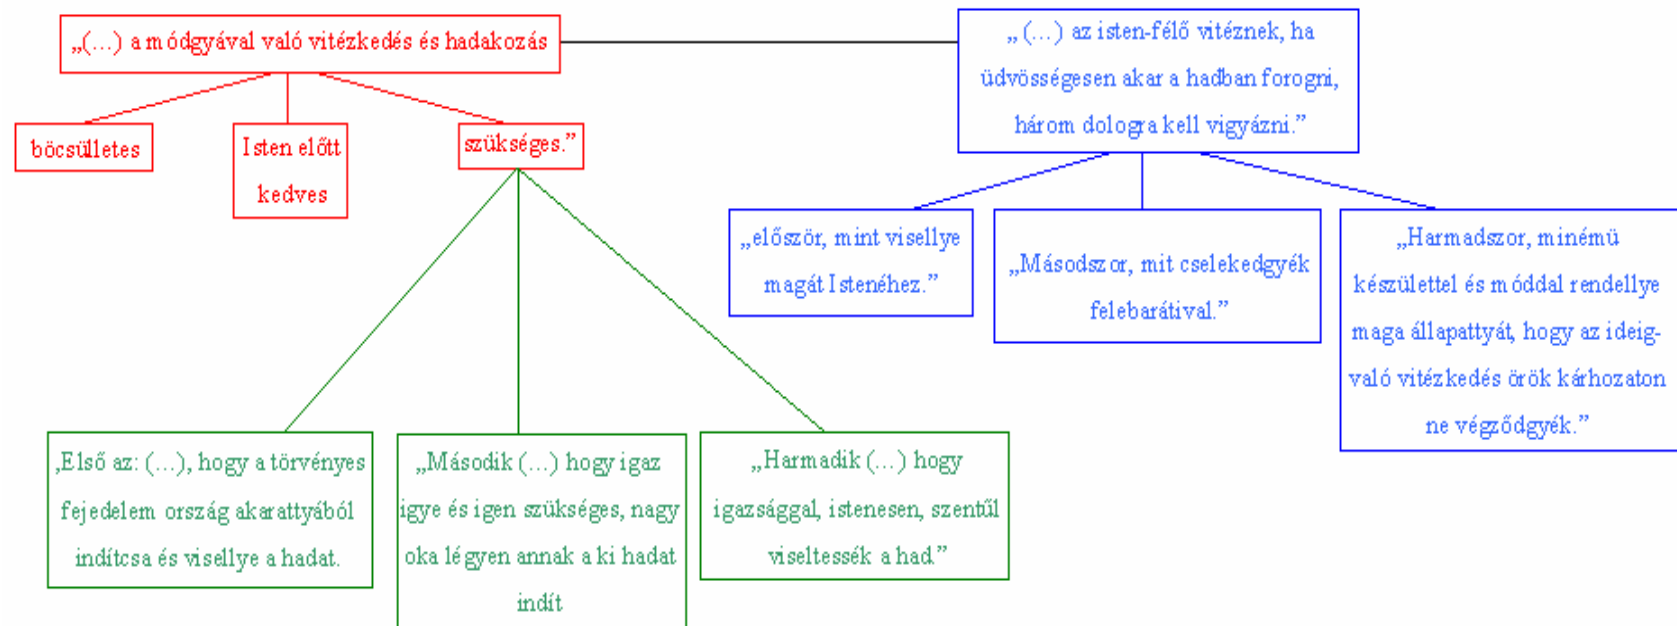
„(…) a módgyával való vitézkedés és hadakozás

böcsületes

Isten előtt kedves

szükséges.”

„(…) az isten-félő vitéznek, ha üdvösségesen akar a hadban forogni, három dologra kell vigyázni.”

„először, mint visellye magát Istenéhez.”

„Másodszor, mit cselekedgyék felebarátival.”

„Harmadszor, minémü készülettel és móddal rendellye maga állapattyát, hogy az ideig-való vitézkedés örök kárhozaton ne végződgyék.”

„Első az: (…), hogy a törvényes fejedelem ország akarattyából indítcsa és visellye a hadat.

„Második (…) hogy igaz igye és igen szükséges, nagy oka légyen annak a ki hadat indít

„Harmadik (…) hogy igazsággal, istenesen, szentűl viseltessék a had.”